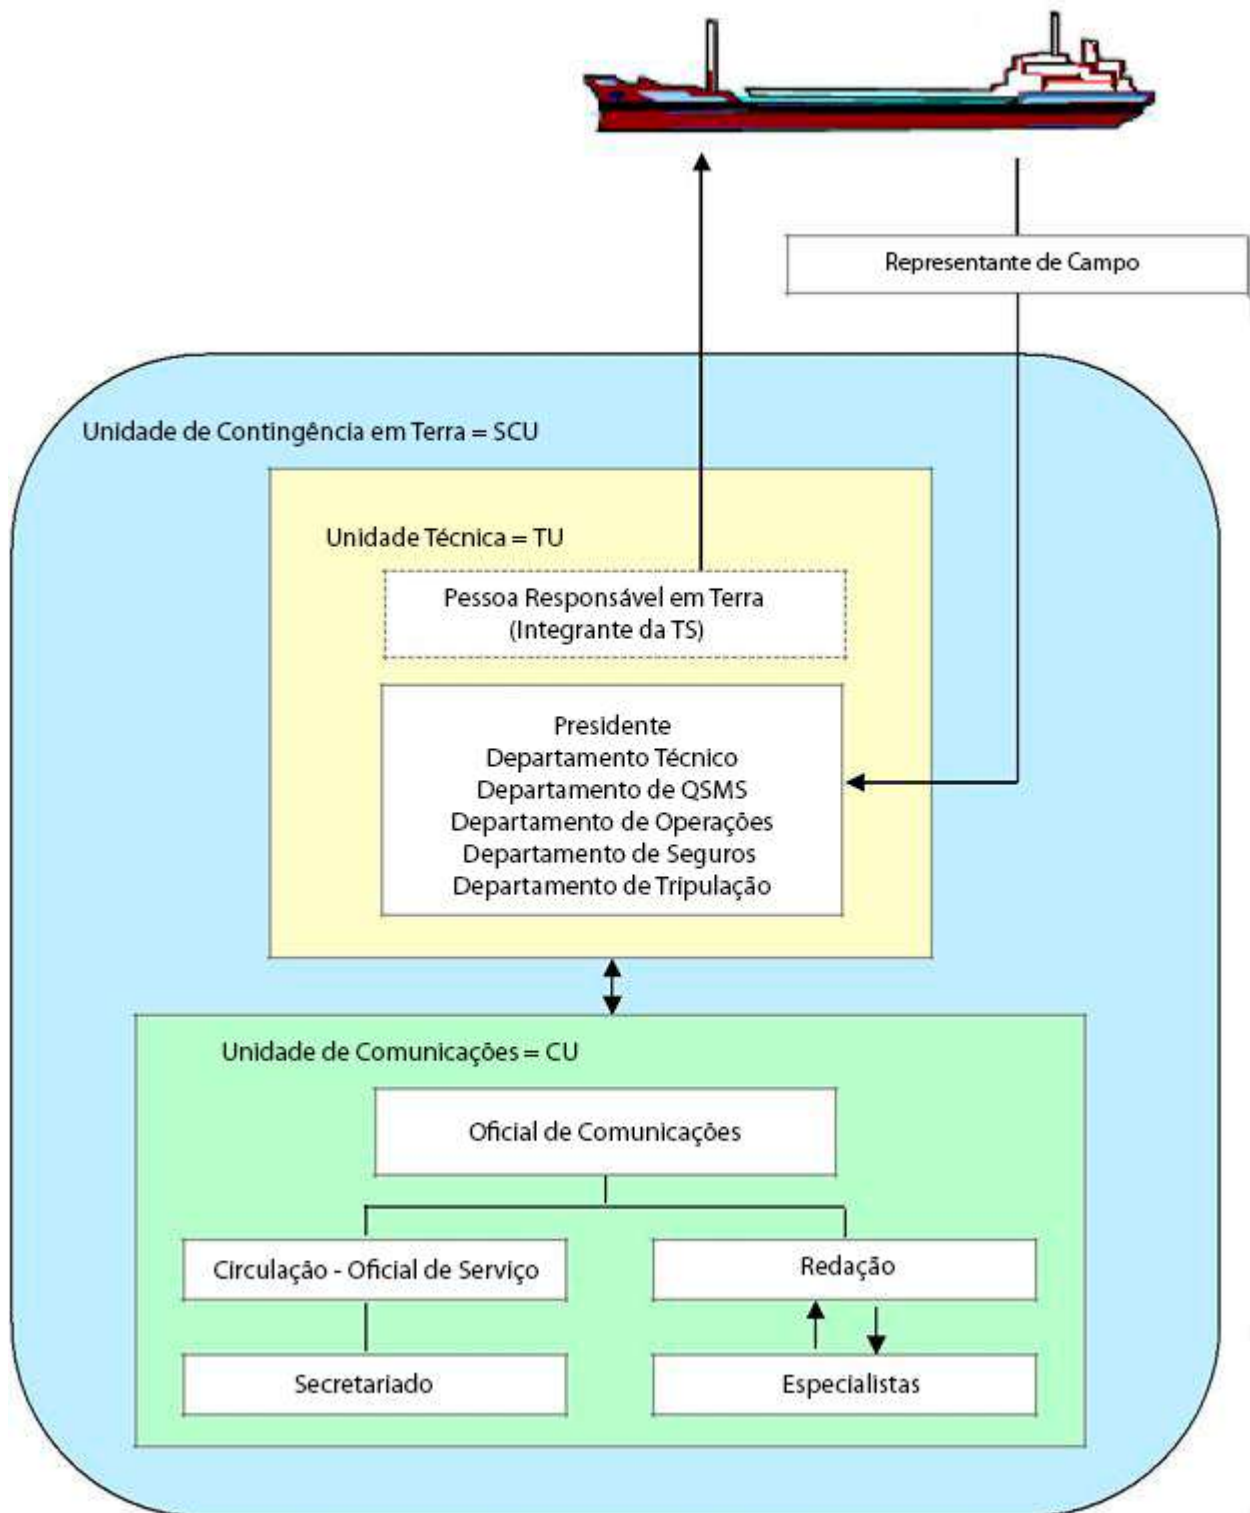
Representante de Campo

Unidade de Contingência em Terra = SCU

Unidade Técnica = TU

Pessoa Responsável em Terra
(Integrante da TS)

Presidente
Departamento Técnico
Departamento de QSMS
Departamento de Operações
Departamento de Seguros
Departamento de Tripulação

Unidade de Comunicações = CU

Oficial de Comunicações

Circulação - Oficial de Serviço

Redação

Secretariado

Especialistas